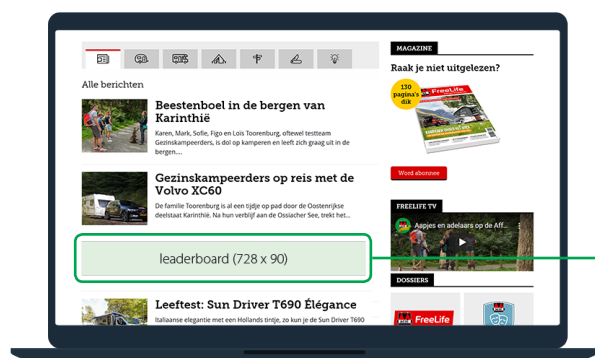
Alle berichten

Beestenboel in de bergen van Karinthië

Karen, Mark, Sofie, Figo en Lois Toorenburg, oftewel testteam Gezinskampeerders, is dol op kamperen en leeft zich graag uit in de bergen....

Gezinskampeerders op reis met de Volvo XC60

De familie Toorenburg is al een tijdje op pad door de Oostenrijkse deelstaat Karinthië. Na hun verblijf aan de Ossiacher See, trekt het...

leaderboard (728 x 90)

Leeftest: Sun Driver T690 Élégance

Italiaanse elegantie met een Hollands tintje, zo kun je de Sun Driver T690

MAGAZINE

Raak je niet uitgelezen?

130 pagina's dik

FreeLife

Word abonnee

FREELIFE TV

Aapjes en adelaars op de Aff...

DOSSIERS

FreeLife